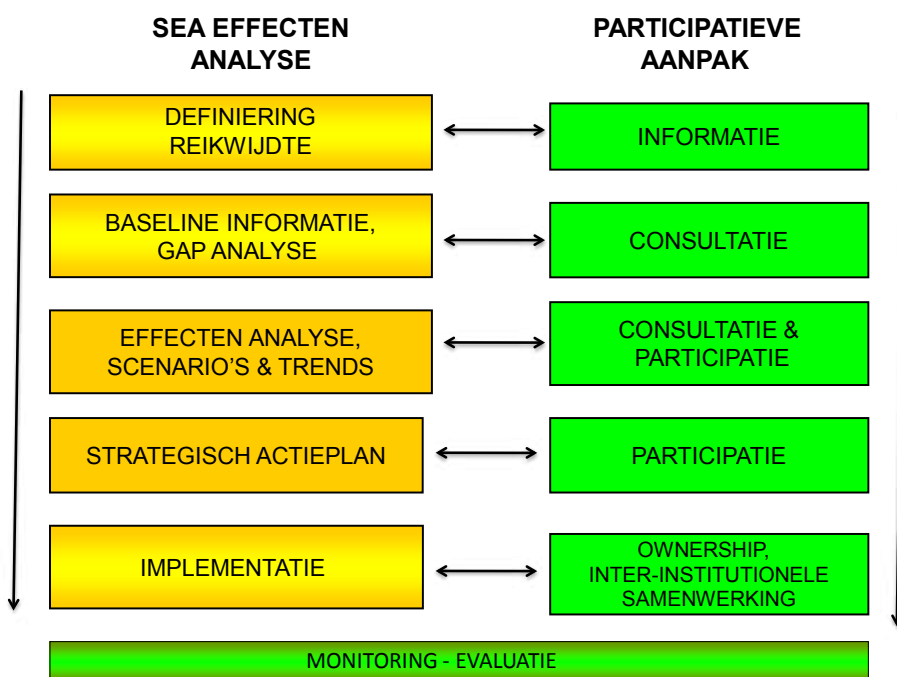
SEA EFFECTEN ANALYSE

PARTICIPATIEVE AANPAK

DEFINIERING REIKWIJDTE

INFORMATIE

BASELINE INFORMATIE, GAP ANALYSE

CONSULTATIE

EFFECTEN ANALYSE, SCENARIO'S & TRENDS

CONSULTATIE & PARTICIPATIE

STRATEGISCH ACTIEPLAN

PARTICIPATIE

IMPLEMENTATIE

OWNERSHIP, INTER-INSTITUTIONELE SAMENWERKING

MONITORING - EVALUATIE